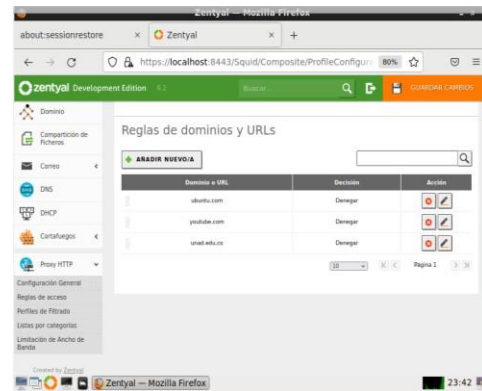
Zentyal — Mozilla Firefox

about:sessionrestore × Zentyal × +

https://localhost:8443/Squid/Composite/ProfileConfigur 80%

zentyal Development Edition 6.2 Buscar... GUARDAR CAMBIOS

Dominio
Compartición de Ficheros
Correo
DNS
DHCP
Cortafuegos
Proxy HTTP
Configuración General
Reglas de acceso
Perfiles de Filtrado
Listas por categorías
Limitación de Ancho de Banda

Reglas de dominios y URLs

AÑADIR NUEVO/A

| Dominio o URL | Decisión | Acción |
|---|---|---|
| ubuntu.com | Denegar | |
| youtube.com | Denegar | |
| unad.edu.co | Denegar | |

10 Página 1

Created by Zentyal

Zentyal — Mozilla Firefox 23:42